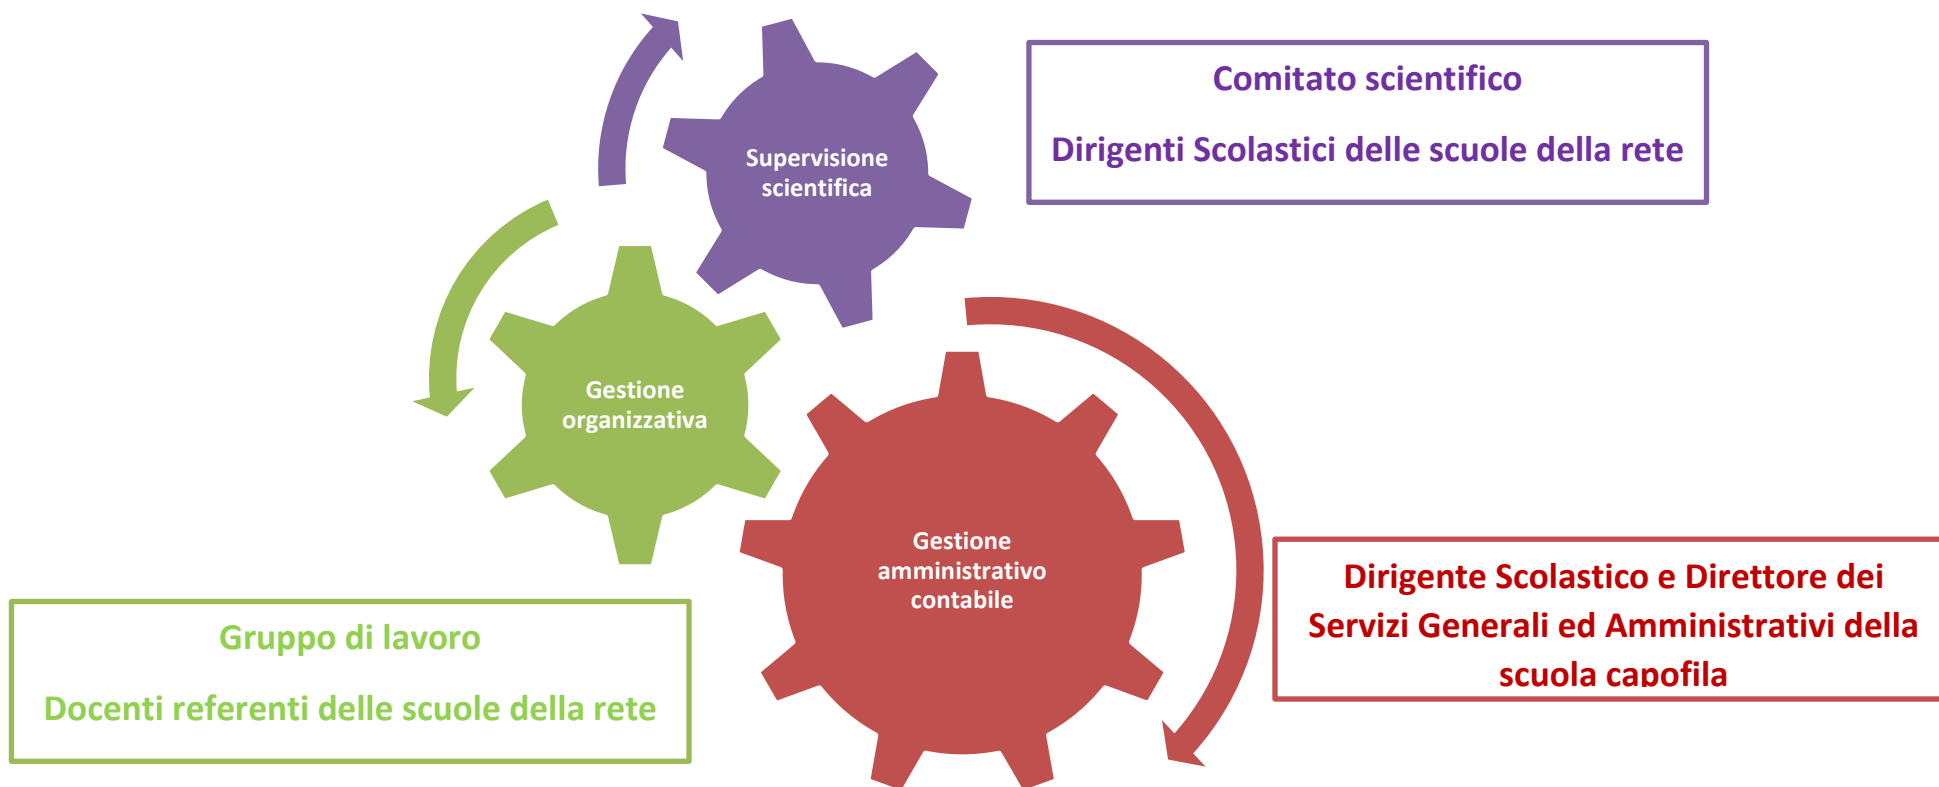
Supervisione scientifica

Comitato scientifico

Dirigenti Scolastici delle scuole della rete

Gestione organizzativa

Gestione amministrativo contabile

Dirigente Scolastico e Direttore dei Servizi Generali ed Amministrativi della scuola capofila

Gruppo di lavoro

Docenti referenti delle scuole della rete